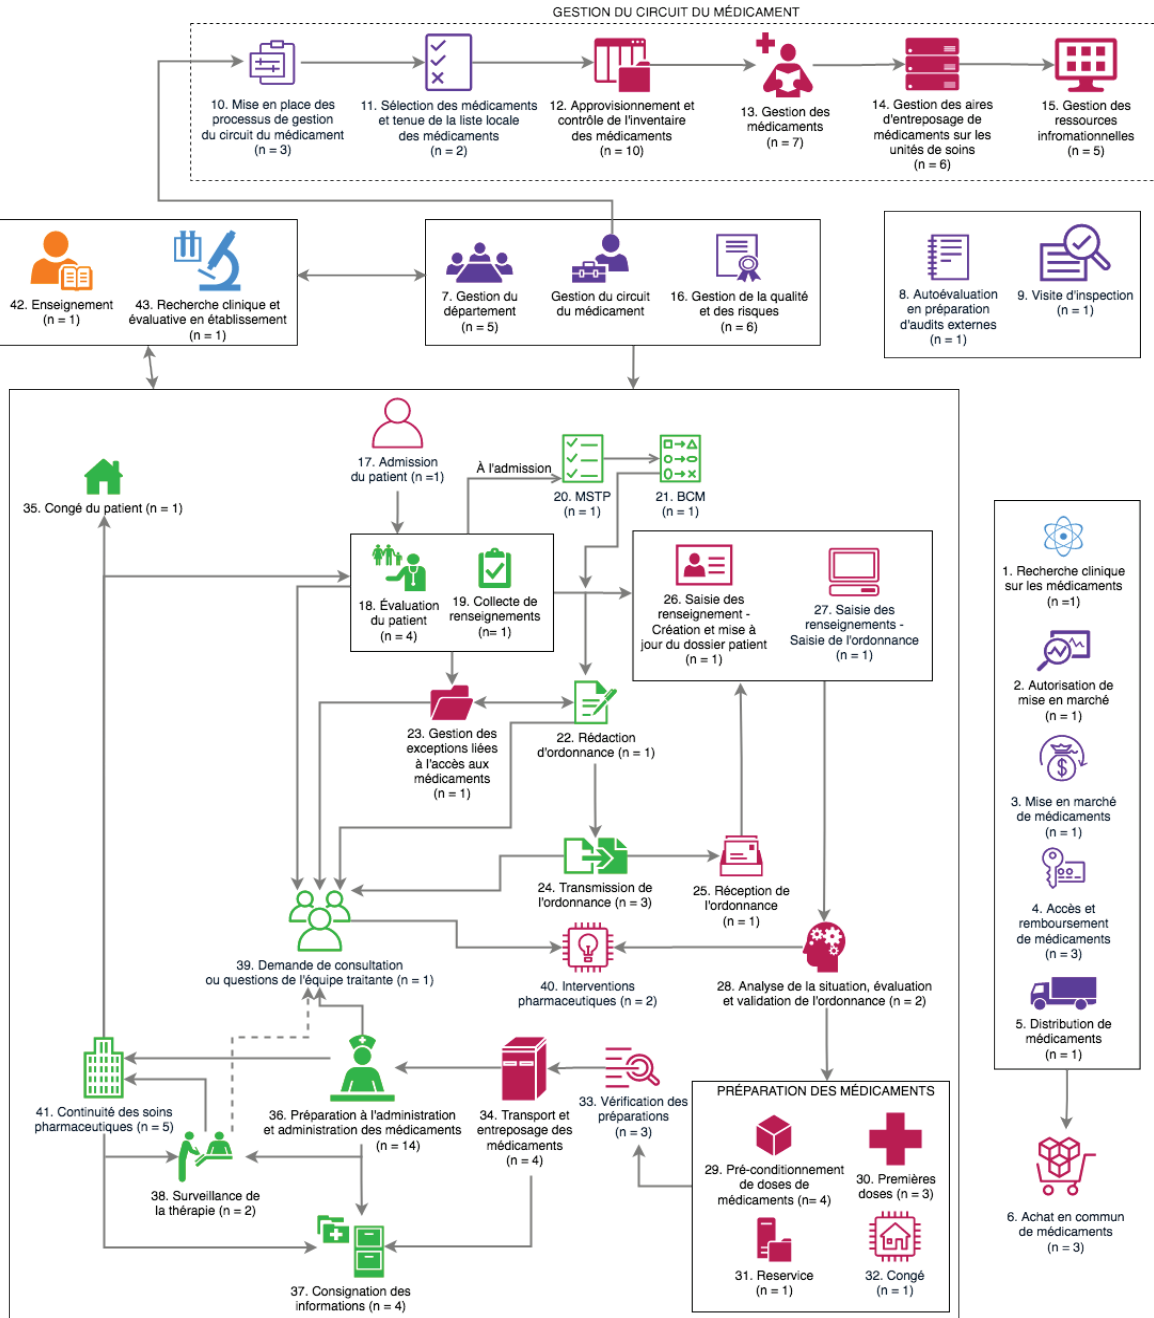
GESTION DU CIRCUIT DU MÉDICAMENT

10. Mise en place des processus de gestion du circuit du médicament (n = 3)

11. Sélection des médicaments et tenue de la liste locale des médicaments (n = 2)

12. Approvisionnement et contrôle de l'inventaire des médicaments (n = 10)

13. Gestion des médicaments (n = 7)

14. Gestion des aires d'entreposage de médicaments sur les unités de soins (n = 6)

15. Gestion des ressources infomationnelles (n = 5)

42. Enseignement (n = 1)

43. Recherche clinique et évaluative en établissement (n = 1)

7. Gestion du département (n = 5)

Gestion du circuit du médicament

16. Gestion de la qualité et des risques (n = 6)

8. Autoévaluation en préparation d'audits externes (n = 1)

9. Visite d'inspection (n = 1)

17. Admission du patient (n =1)

À l'admission

20. MSTP (n = 1)

21. BCM (n = 1)

35. Congé du patient (n = 1)

18. Évaluation du patient (n = 4)

19. Collecte de renseignements (n= 1)

26. Saisie des renseignement - Création et mise à jour du dossier patient (n = 1)

27. Saisie des renseignements - Saisie de l'ordonnance (n = 1)

1. Recherche clinique sur les médicaments (n =1)

2. Autorisation de mise en marché (n = 1)

3. Mise en marché de médicaments (n = 1)

4. Accès et remboursement de médicaments (n = 3)

5. Distribution de médicaments (n = 1)

6. Achat en commun de médicaments (n = 3)

23. Gestion des exceptions liées à l'accès aux médicaments (n = 1)

22. Rédaction d'ordonnance (n = 1)

24. Transmission de l'ordonnance (n = 3)

25. Réception de l'ordonnance (n = 1)

39. Demande de consultation ou questions de l'équipe traitante (n = 1)

40. Interventions pharmaceutiques (n = 2)

28. Analyse de la situation, évaluation et validation de l'ordonnance (n = 2)

41. Continuité des soins pharmaceutiques (n = 5)

36. Préparation à l'administration et administration des médicaments (n = 14)

34. Transport et entreposage des médicaments (n = 4)

33. Vérification des préparations (n = 3)

PRÉPARATION DES MÉDICAMENTS

29. Pré-conditionnement de doses de médicaments (n= 4)

30. Premières doses (n = 3)

31. Reservice (n = 1)

32. Congé (n = 1)

38. Surveillance de la thérapie (n = 2)

37. Consignation des informations (n = 4)